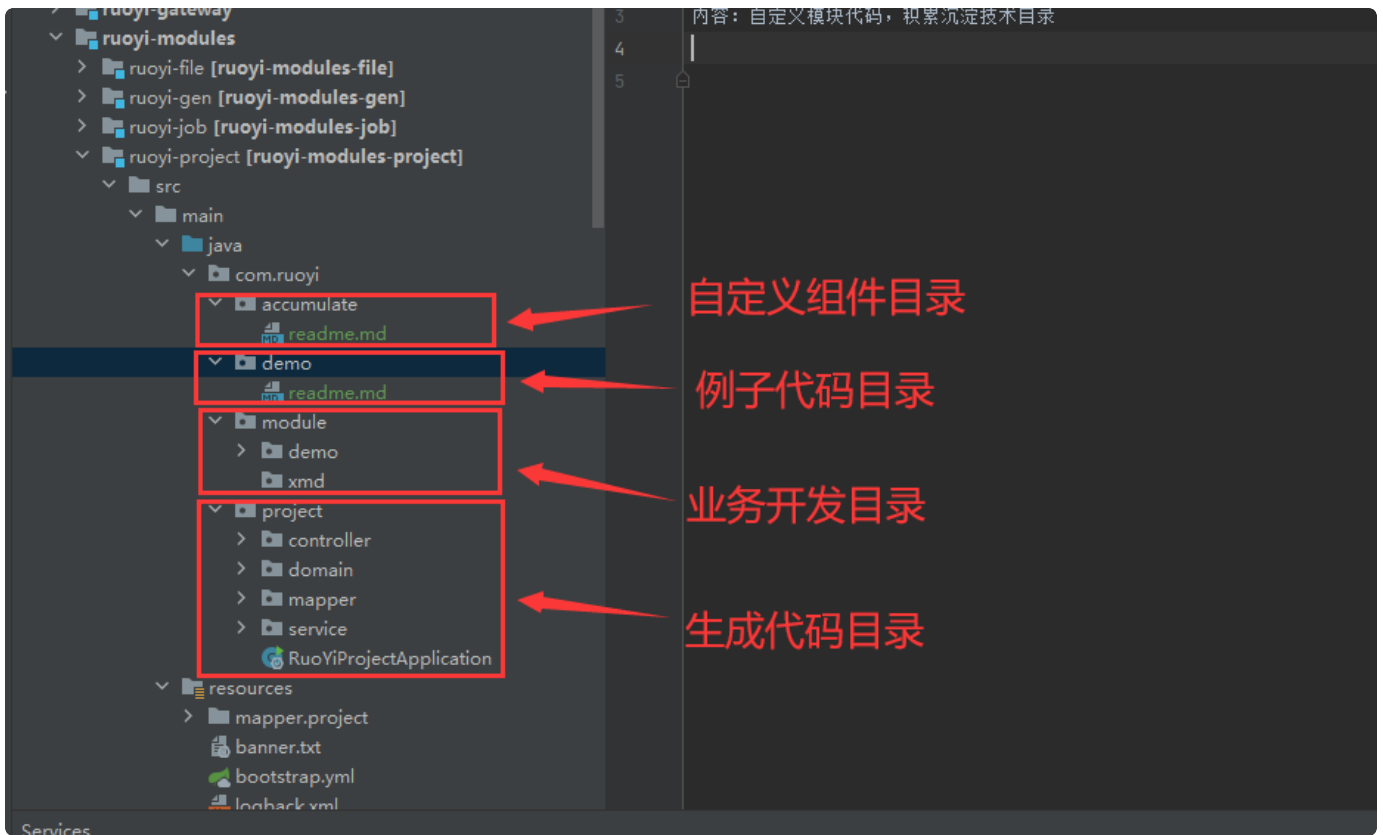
ruoyi-gateway
ruoyi-modules
ruoyi-file [ruoyi-modules-file]
ruoyi-gen [ruoyi-modules-gen]
ruoyi-job [ruoyi-modules-job]
ruoyi-project [ruoyi-modules-project]
src
main
java
com.ruoyi
accumulate
readme.md
demo
readme.md
module
demo
xmd
project
controller
domain
mapper
service
RuoYiProjectApplication
resources
mapper.project
banner.txt
bootstrap.yml
logback.xml
Services

3 内容：自定义模块代码，积累沉淀技术目录
4
5

自定义组件目录
例子代码目录
业务开发目录
生成代码目录